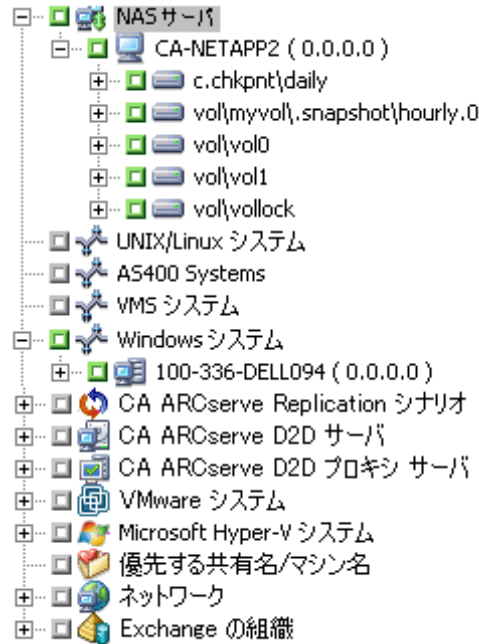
NASサーバ
CA-NETAPP2 ( 0.0.0.0 )
c.chkpnt\daily
vol\myvol\.snapshot\hourly.0
vol\vol0
vol\vol1
vol\vollock
UNIX/Linux システム
AS400 Systems
VMS システム
Windows システム
100-336-DELL094 ( 0.0.0.0 )
CA ARCserve Replication シナリオ
CA ARCserve D2D サーバ
CA ARCserve D2D プロキシ サーバ
VMware システム
Microsoft Hyper-V システム
優先する共有名/マシン名
ネットワーク
Exchange の組織